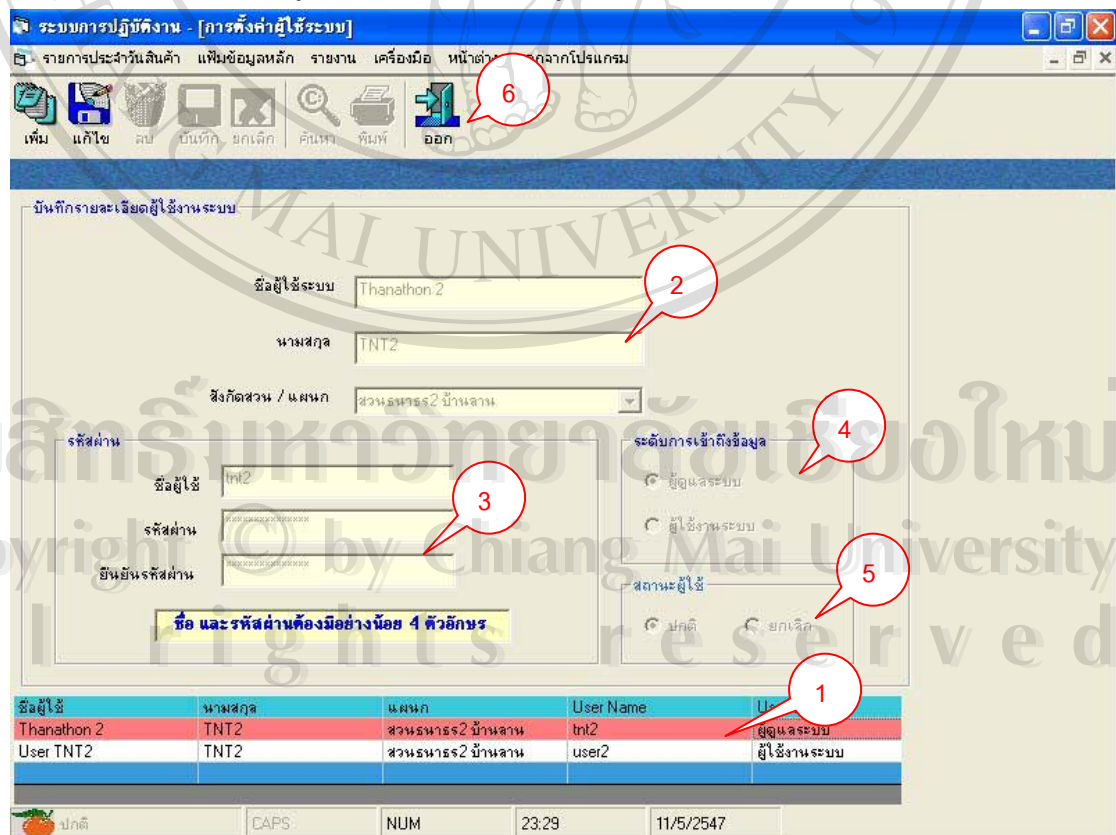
ระบบการปฏิบัติงาน - [การตั้งค่าผู้ใช้ระบบ]

รายการประจำวันสินค้า แฟ้มข้อมูลหลัก รายงาน เครื่องมือ หน้าต่าง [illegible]จากโปรแกรม

เพิ่ม แก้ไข ลบ บันทึก ยกเลิก ค้นหา พิมพ์ ออก

6

บันทึกรายละเอียดผู้ใช้งานระบบ

ชื่อผู้ใช้ระบบ Thanathon 2

2

นามสกุล TNT2

สังกัดสวน / แผนก สวนธนาธร2 บ้านลาน

รหัสผ่าน

ชื่อผู้ใช้ tnt2

3

รหัสผ่าน ***************

ยืนยันรหัสผ่าน ***************

ชื่อ และรหัสผ่านต้องมีอย่างน้อย 4 ตัวอักษร

ระดับการเข้าถึงข้อมูล

4

ผู้ดูแลระบบ

ผู้ใช้งานระบบ

สถานะผู้ใช้

5

ปกติ ยกเลิก

1

| ชื่อผู้ใช้ | นามสกุล | แผนก | User Name | U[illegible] |
|---|---|---|---|---|
| Thanathon 2 | TNT2 | สวนธนาธร2 บ้านลาน | tnt2 | ผู้ดูแลระบบ |
| User TNT2 | TNT2 | สวนธนาธร2 บ้านลาน | user2 | ผู้ใช้งานระบบ |

ปกติ CAPS NUM 23:29 11/5/2547

ลิขสิทธิ์มหาวิทยาลัยเชียงใหม่
Copyright © by Chiang Mai University
All rights reserved